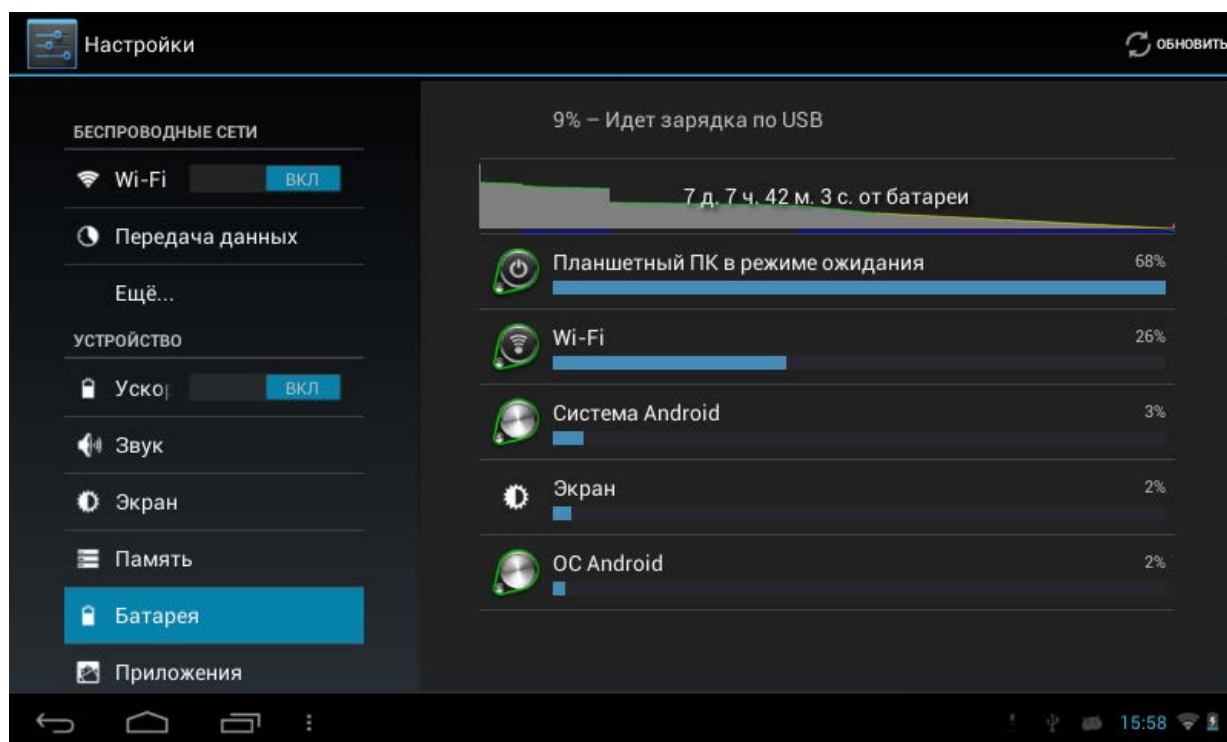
Настройки

ОБНОВИТЬ

БЕСПРОВОДНЫЕ СЕТИ

Wi-Fi ВКЛ

Передача данных

Ещё...

УСТРОЙСТВО

Ускоі ВКЛ

Звук

Экран

Память

Батарея

Приложения

9% – Идет зарядка по USB

7 д. 7 ч. 42 м. 3 с. от батареи

Планшетный ПК в режиме ожидания 68%

Wi-Fi 26%

Система Android 3%

Экран 2%

ОС Android 2%

15:58